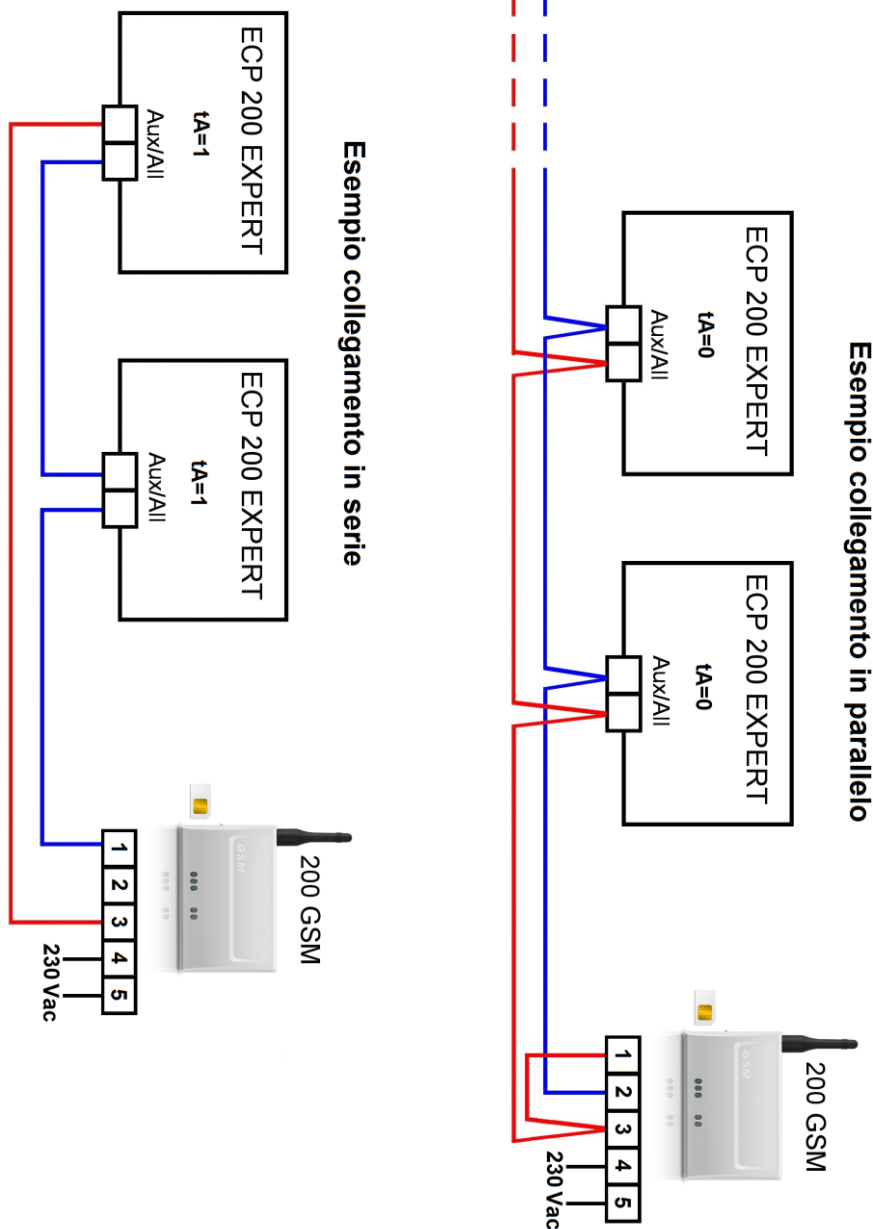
Esempio collegamento in serie

ECP 200 EXPERT
tA=1
Aux/All

ECP 200 EXPERT
tA=1
Aux/All

200 GSM
GSM
1
2
3
4
5
230 Vac

Esempio collegamento in parallelo

ECP 200 EXPERT
tA=0
Aux/All

ECP 200 EXPERT
tA=0
Aux/All

200 GSM
GSM
1
2
3
4
5
230 Vac